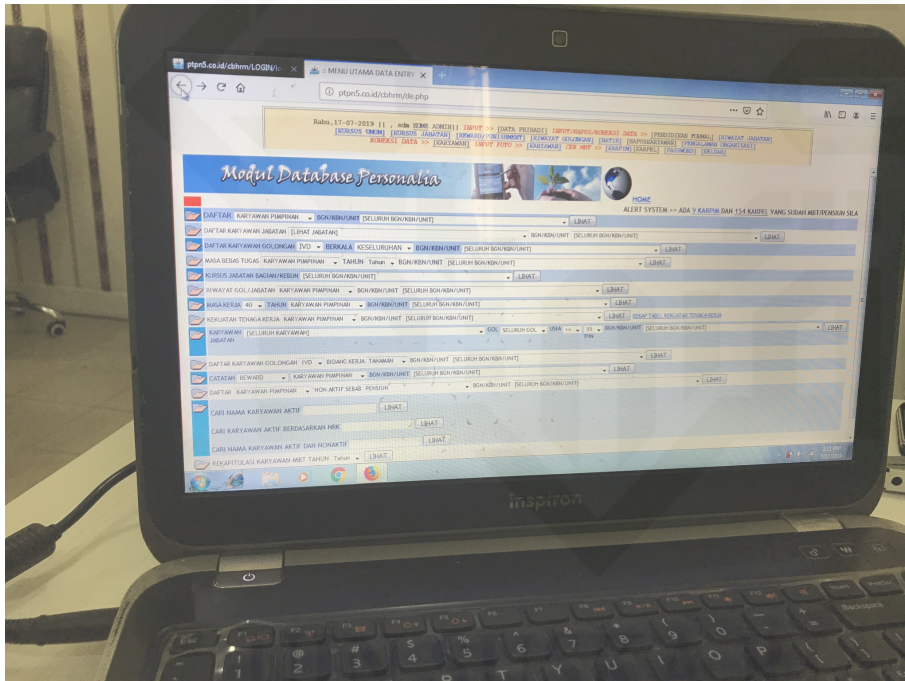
ptpn5.co.id/cbhrm/LOGIN/ ×
:: MENU UTAMA DATA ENTRY ×
ptpn5.co.id/cbhrm/de.php

Rabu,17-07-2019 || , adm SDME ADMIN|| INPUT >> [DATA PRIBADI] INPUT/RAPOR/KOREKSI DATA >> [PENDIDIKAN FORMAL] [RIWAYAT JABATAN] [KURSUS UMUM] [KURSUS JABATAN] [REWARD/PUNISHMENT] [RIWAYAT GOLONGAN] [DATIN] [RAPOKKARYAWAN] [PENGAJARAN ORGANISASI] KOREKSI DATA >> [KARYAWAN] INPUT FOTO >> [KARYAWAN] CEK MBT >> [KARPIM] [KARPEL] [PASWORD] [KELUAR]

Modul Database Personalia

HOME
ALERT SYSTEM >> ADA 9 KARPIM DAN 154 KARPEL YANG SUDAH MBT/PENSIUN SILA

DAFTAR KARYAWAN PIMPINAN BGN/KBN/UNIT [SELURUH BGN/KBN/UNIT] LIHAT
DAFTAR KARYAWAN JABATAN [LIHAT JABATAN] BGN/KBN/UNIT [SELURUH BGN/KBN/UNIT] LIHAT
DAFTAR KARYAWAN GOLONGAN IVD BERKALA KESELURUHAN BGN/KBN/UNIT [SELURUH BGN/KBN/UNIT] LIHAT
MASA BEBAS TUGAS KARYAWAN PIMPINAN TAHUN Tahun BGN/KBN/UNIT [SELURUH BGN/KBN/UNIT] LIHAT
KURSUS JABATAN BAGIAN/KEBUN [SELURUH BGN/KBN/UNIT] LIHAT
RIWAYAT GOL/JABATAN KARYAWAN PIMPINAN BGN/KBN/UNIT [SELURUH BGN/KBN/UNIT] LIHAT
MASA KERJA 40 TAHUN KARYAWAN PIMPINAN BGN/KBN/UNIT [SELURUH BGN/KBN/UNIT] LIHAT
KEKUATAN TENAGA KERJA KARYAWAN PIMPINAN BGN/KBN/UNIT [SELURUH BGN/KBN/UNIT] LIHAT REKAP TABEL KEKUATAN TENAGA KERJA
KARYAWAN JABATAN [SELURUH KARYAWAN] GOL SELURUH GOL USIA >= 55 THN BGN/KBN/UNIT [SELURUH BGN/KBN/UNIT] LIHAT
DAFTAR KARYAWAN GOLONGAN IVD BIDANG KERJA TANAMAN BGN/KBN/UNIT [SELURUH BGN/KBN/UNIT] LIHAT
CATATAN REWARD KARYAWAN PIMPINAN BGN/KBN/UNIT [SELURUH BGN/KBN/UNIT] LIHAT
DAFTAR KARYAWAN PIMPINAN NON AKTIF SEBAB PENSIUN BGN/KBN/UNIT [SELURUH BGN/KBN/UNIT] LIHAT
CARI NAMA KARYAWAN AKTIF LIHAT
CARI NAMA KARYAWAN AKTIF BERDASARKAN NRK LIHAT
CARI NAMA KARYAWAN AKTIF DAN NONAKTIF LIHAT
REKAPITULASI KARYAWAN MBT TAHUN Tahun LIHAT

inspiron